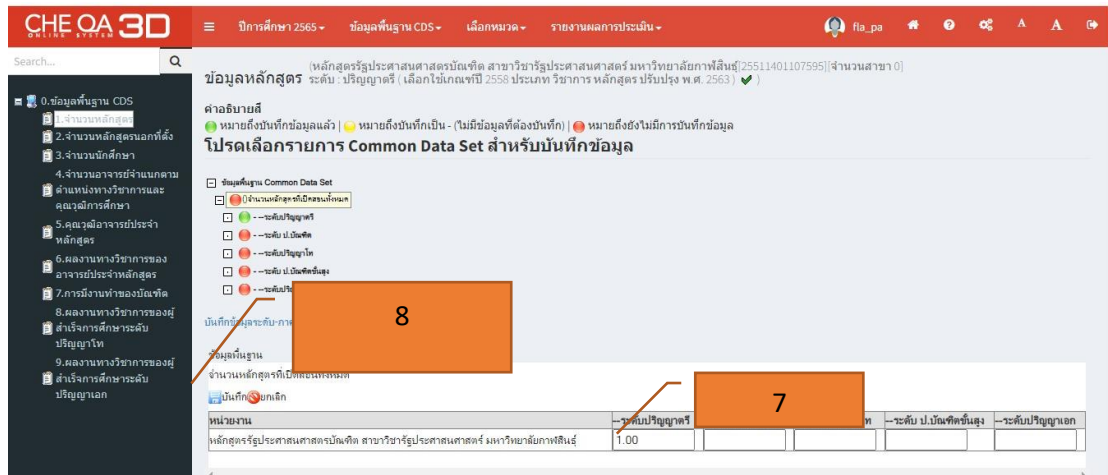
CHE QA 3D
ONLINE SYSTEM

ปีการศึกษา 2565 ▾ ข้อมูลพื้นฐาน CDS ▾ เลือกหมวด ▾ รายงานผลการประเมิน ▾ fla_pa A A

Search...

0.ข้อมูลพื้นฐาน CDS
1.จำนวนหลักสูตร
2.จำนวนหลักสูตรนอกที่ตั้ง
3.จำนวนนักศึกษา
4.จำนวนอาจารย์จำแนกตามตำแหน่งทางวิชาการและคุณวุฒิการศึกษา
5.คุณวุฒิอาจารย์ประจำหลักสูตร
6.ผลงานทางวิชาการของอาจารย์ประจำหลักสูตร
7.การมีงานทำของบัณฑิต
8.ผลงานทางวิชาการของผู้สำเร็จการศึกษาระดับปริญญาโท
9.ผลงานทางวิชาการของผู้สำเร็จการศึกษาระดับปริญญาเอก

ข้อมูลหลักสูตร (หลักสูตรรัฐประศาสนศาสตรบัณฑิต สาขาวิชารัฐประศาสนศาสตร์ มหาวิทยาลัยกาฬสินธุ์[25511401107595][จำนวนสาขา 0] ระดับ : ปริญญาตรี ( เลือกใช้เกณฑ์ปี 2558 ประเภท วิชาการ หลักสูตร ปรับปรุง พ.ศ. 2563 ) ✔ )

คำอธิบายสี
หมายถึงบันทึกข้อมูลแล้ว | หมายถึงบันทึกเป็น - (ไม่มีข้อมูลที่ต้องบันทึก) | หมายถึงยังไม่มีการบันทึกข้อมูล

โปรดเลือกรายการ Common Data Set สำหรับบันทึกข้อมูล

ข้อมูลพื้นฐาน Common Data Set
()จำนวนหลักสูตรที่เปิดสอนทั้งหมด
- -ระดับปริญญาตรี
- -ระดับ ป.บัณฑิต
- -ระดับปริญญาโท
- -ระดับ ป.บัณฑิตชั้นสูง
- -ระดับปริ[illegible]

8

บันทึกข้อมูลระดับ-ภา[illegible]

ข้อมูลพื้นฐาน
จำนวนหลักสูตรที่เปิดสอนทั้งหมด
บันทึก ยกเลิก

7

| หน่วยงาน | --ระดับปริญญาตรี | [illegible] | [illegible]ท | --ระดับ ป.บัณฑิตชั้นสูง | --ระดับปริญญาเอก |
|---|---|---|---|---|---|
| หลักสูตรรัฐประศาสนศาสตรบัณฑิต สาขาวิชารัฐประศาสนศาสตร์ มหาวิทยาลัยกาฬสินธุ์ | 1.00 | | | | |